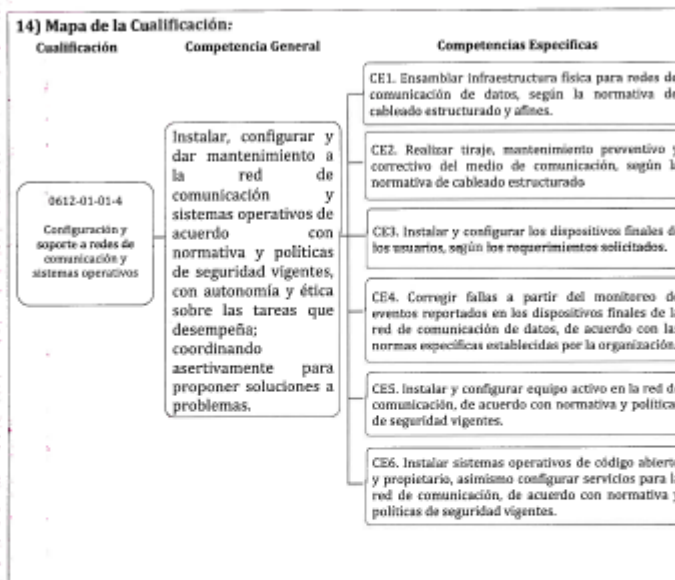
14) Mapa de la Cualificación:

Cualificación

0612-01-01-4

Configuración y soporte a redes de comunicación y sistemas operativos

Competencia General

Instalar, configurar y dar mantenimiento a la red de comunicación y sistemas operativos de acuerdo con normativa y políticas de seguridad vigentes, con autonomía y ética sobre las tareas que desempeña; coordinando asertivamente para proponer soluciones a problemas.

Competencias Específicas

CE1. Ensamblar infraestructura física para redes de comunicación de datos, según la normativa de cableado estructurado y afines.

CE2. Realizar tiraje, mantenimiento preventivo y correctivo del medio de comunicación, según la normativa de cableado estructurado

CE3. Instalar y configurar los dispositivos finales de los usuarios, según los requerimientos solicitados.

CE4. Corregir fallas a partir del monitoreo de eventos reportados en los dispositivos finales de la red de comunicación de datos, de acuerdo con las normas específicas establecidas por la organización.

CE5. Instalar y configurar equipo activo en la red de comunicación, de acuerdo con normativa y políticas de seguridad vigentes.

CE6. Instalar sistemas operativos de código abierto y propietario, asimismo configurar servicios para la red de comunicación, de acuerdo con normativa y políticas de seguridad vigentes.